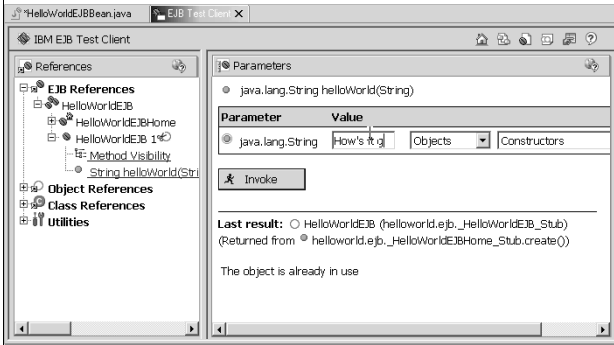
*HelloWorldEJBBean.java
EJB Test Client

IBM EJB Test Client

References

EJB References
HelloWorldEJB
HelloWorldEJBHome
HelloWorldEJB 1
Method Visibility
String helloWorld(Stri
Object References
Class References
Utilities

Parameters

java.lang.String helloWorld(String)

| Parameter | Value | | |
|---|---|---|---|
| java.lang.String | How's it g | Objects | Constructors |

Invoke

Last result: HelloWorldEJB (helloworld.ejb._HelloWorldEJB_Stub)
(Returned from helloworld.ejb._HelloWorldEJBHome_Stub.create())

The object is already in use